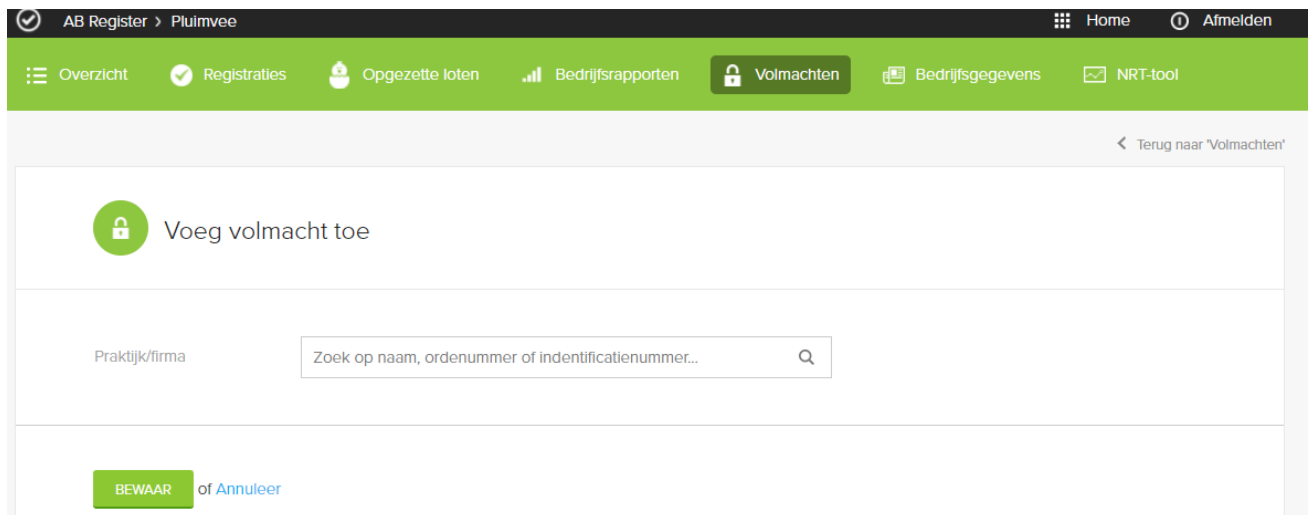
AB Register > Pluimvee

Home Afmelden

Overzicht Registraties Opgezette loten Bedrijfsrapporten Volmachten Bedrijfsgegevens NRT-tool

Terug naar 'Volmachten'

Voeg volmacht toe

Praktijk/firma

Zoek op naam, ordenummer of indentificatienummer...

BEWAAR of Annuleer